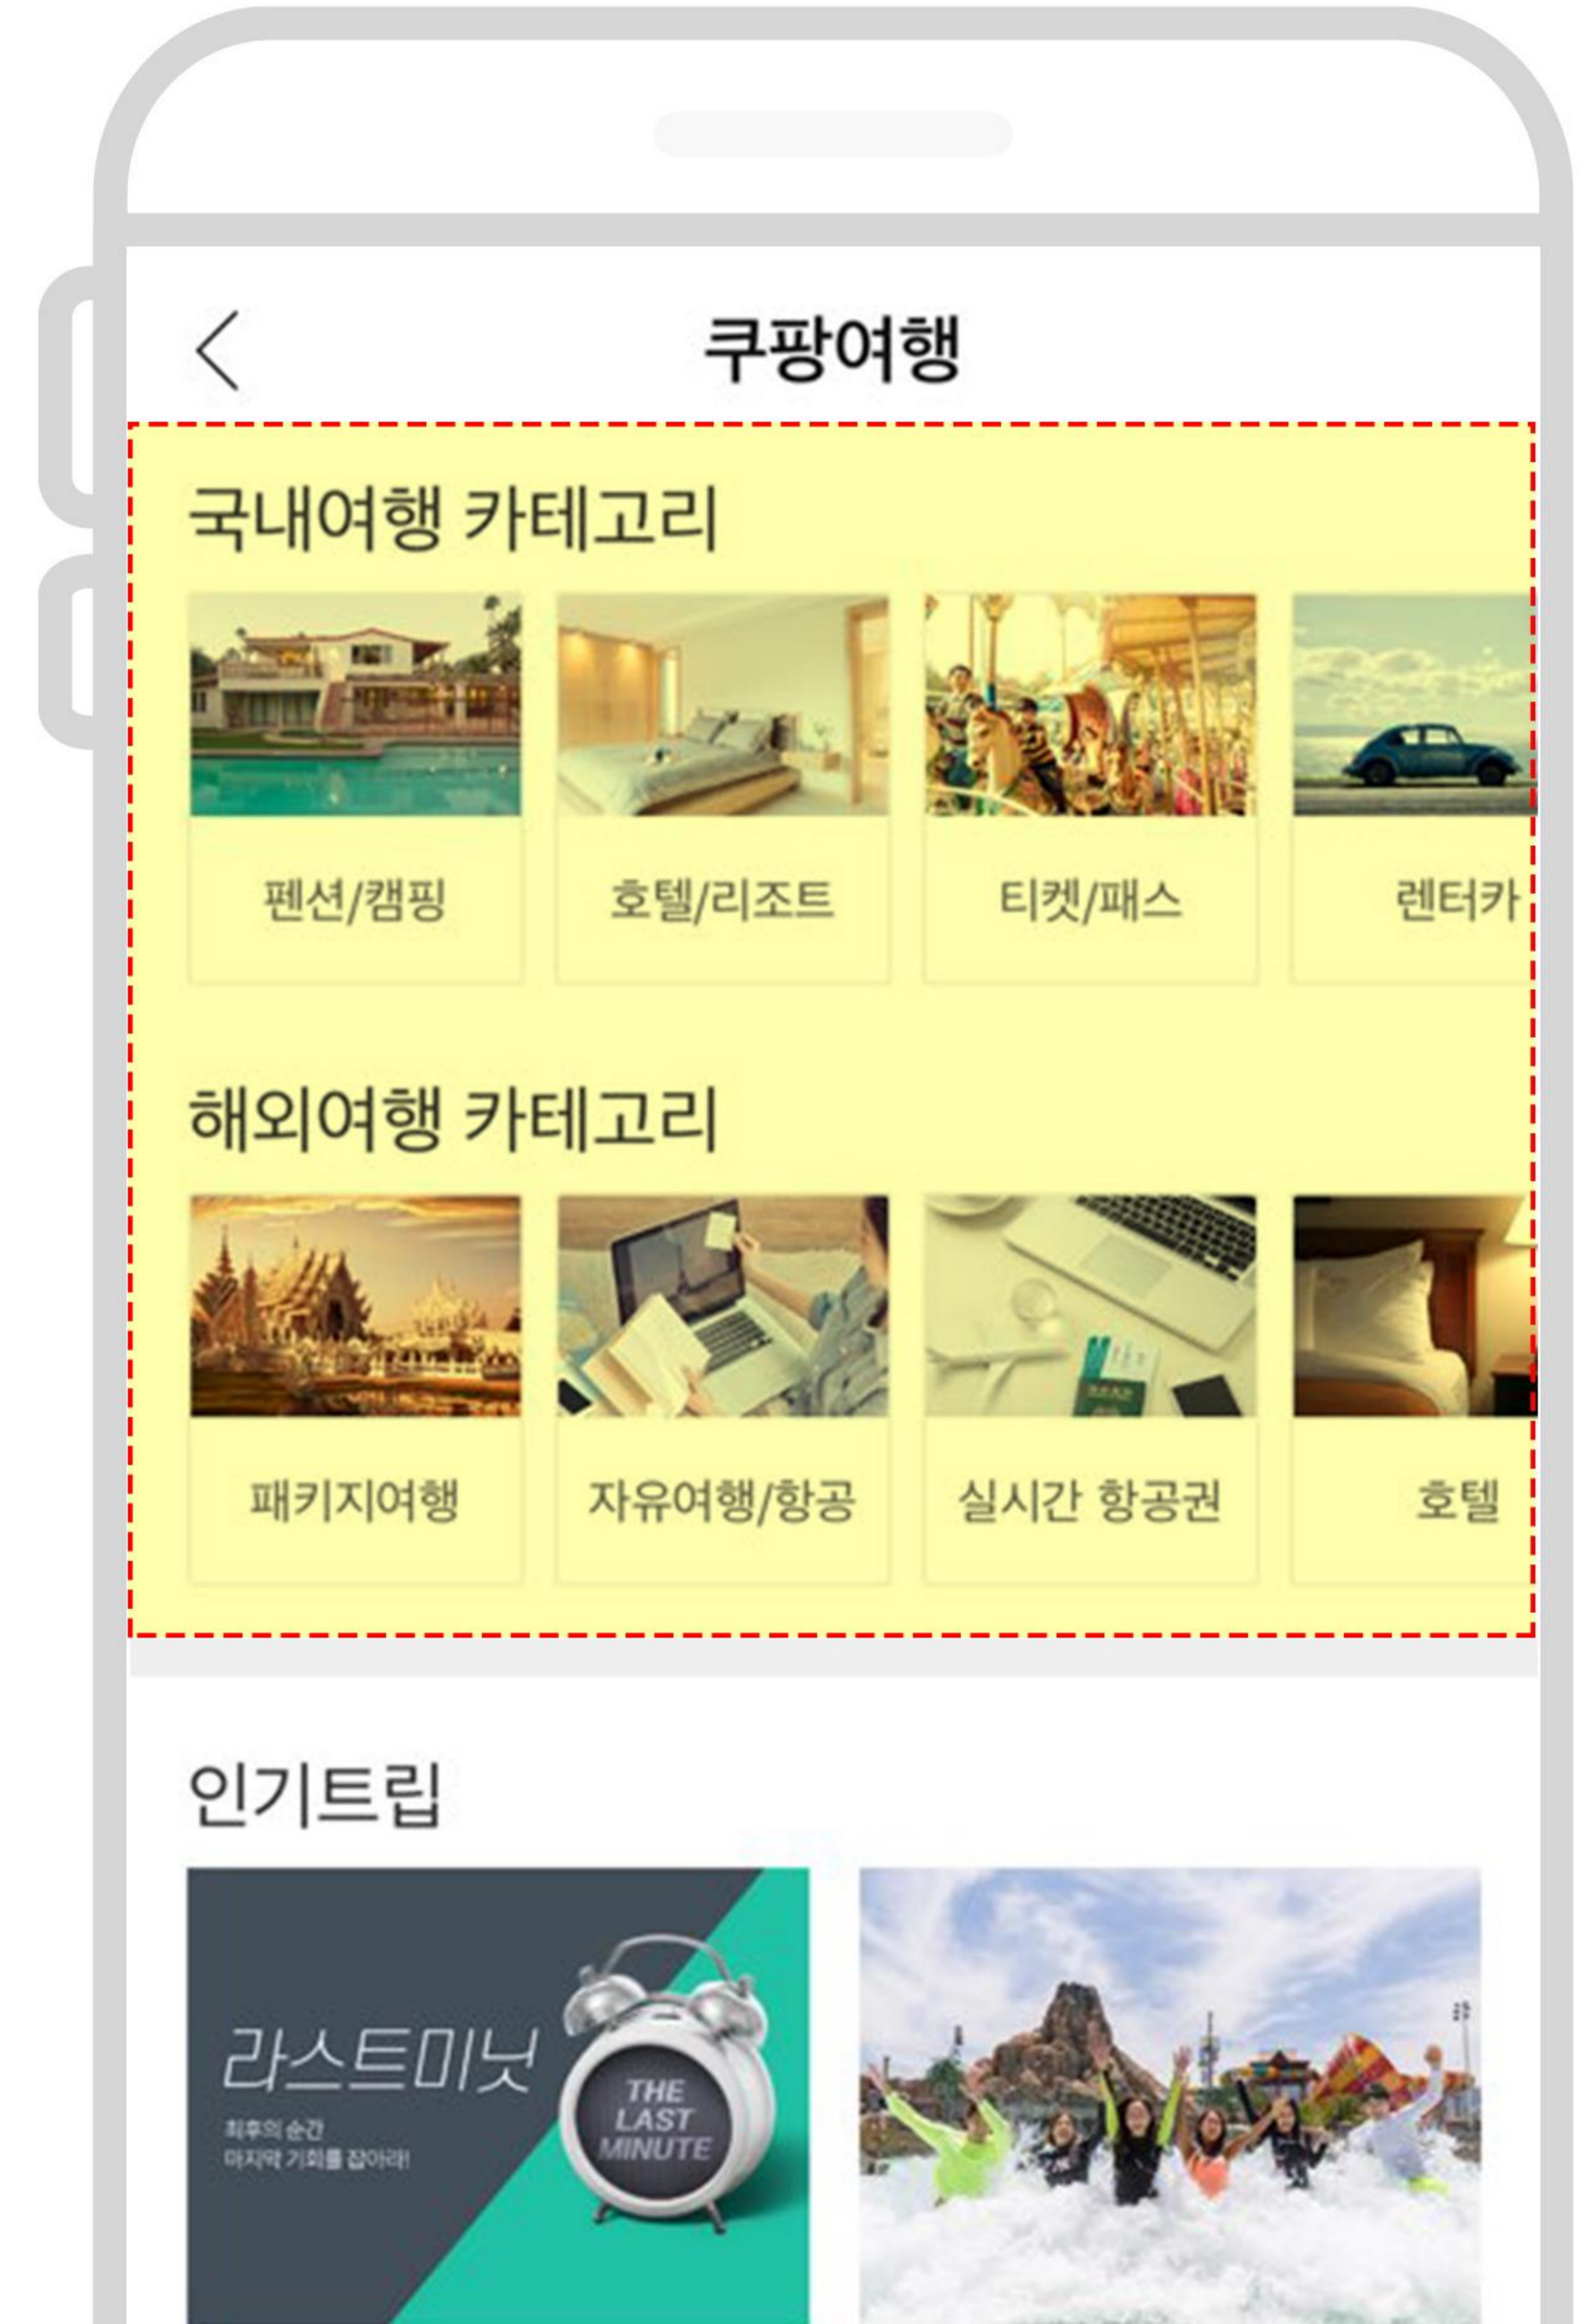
쿠팡여행

국내여행 카테고리

펜션/캠핑

호텔/리조트

티켓/패스

렌터카

해외여행 카테고리

패키지여행

자유여행/항공

실시간 항공권

호텔

인기트립

라스트미닛

최후의 순간
마지막 기회를 잡아라!

THE LAST MINUTE